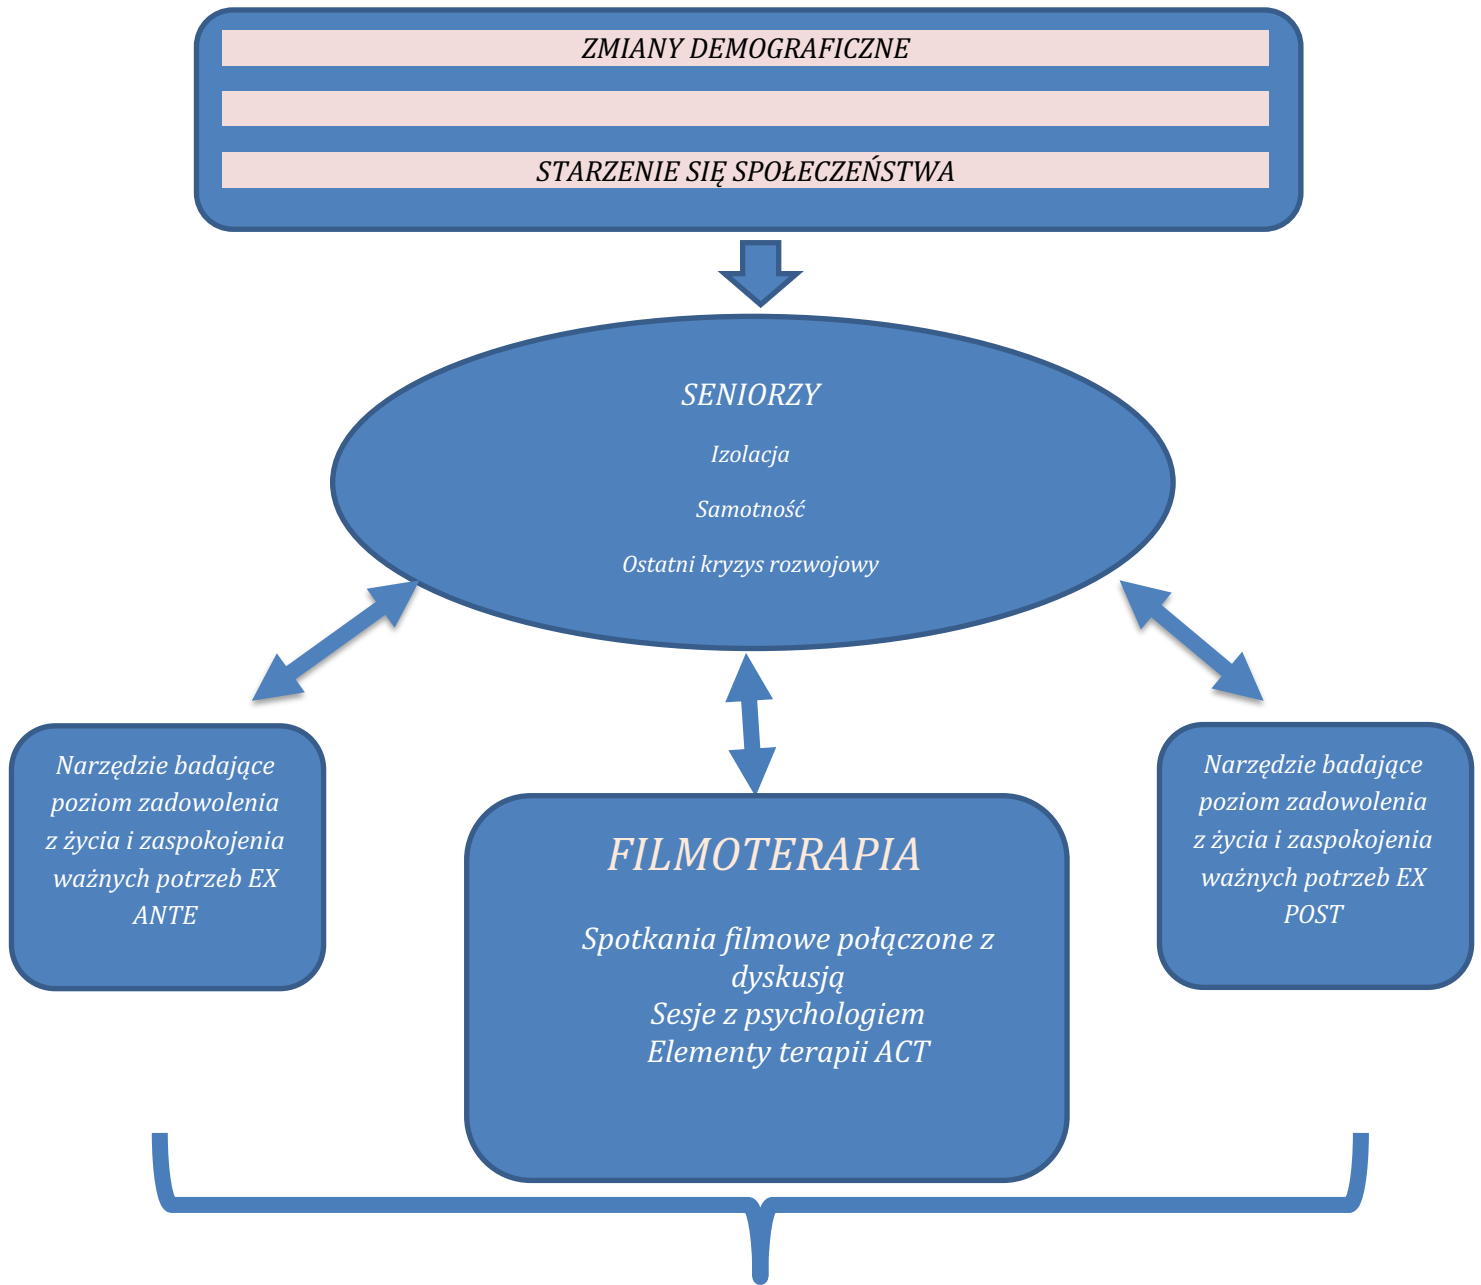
ZMIANY DEMOGRAFICZNE

STARZENIE SIĘ SPOŁECZEŃSTWA

SENIORZY

Izolacja

Samotność

Ostatni kryzys rozwojowy

Narzędzie badające poziom zadowolenia z życia i zaspokojenia ważnych potrzeb EX ANTE

FILMOTERAPIA

Spotkania filmowe połączone z dyskusją
Sesje z psychologiem
Elementy terapii ACT

Narzędzie badające poziom zadowolenia z życia i zaspokojenia ważnych potrzeb EX POST